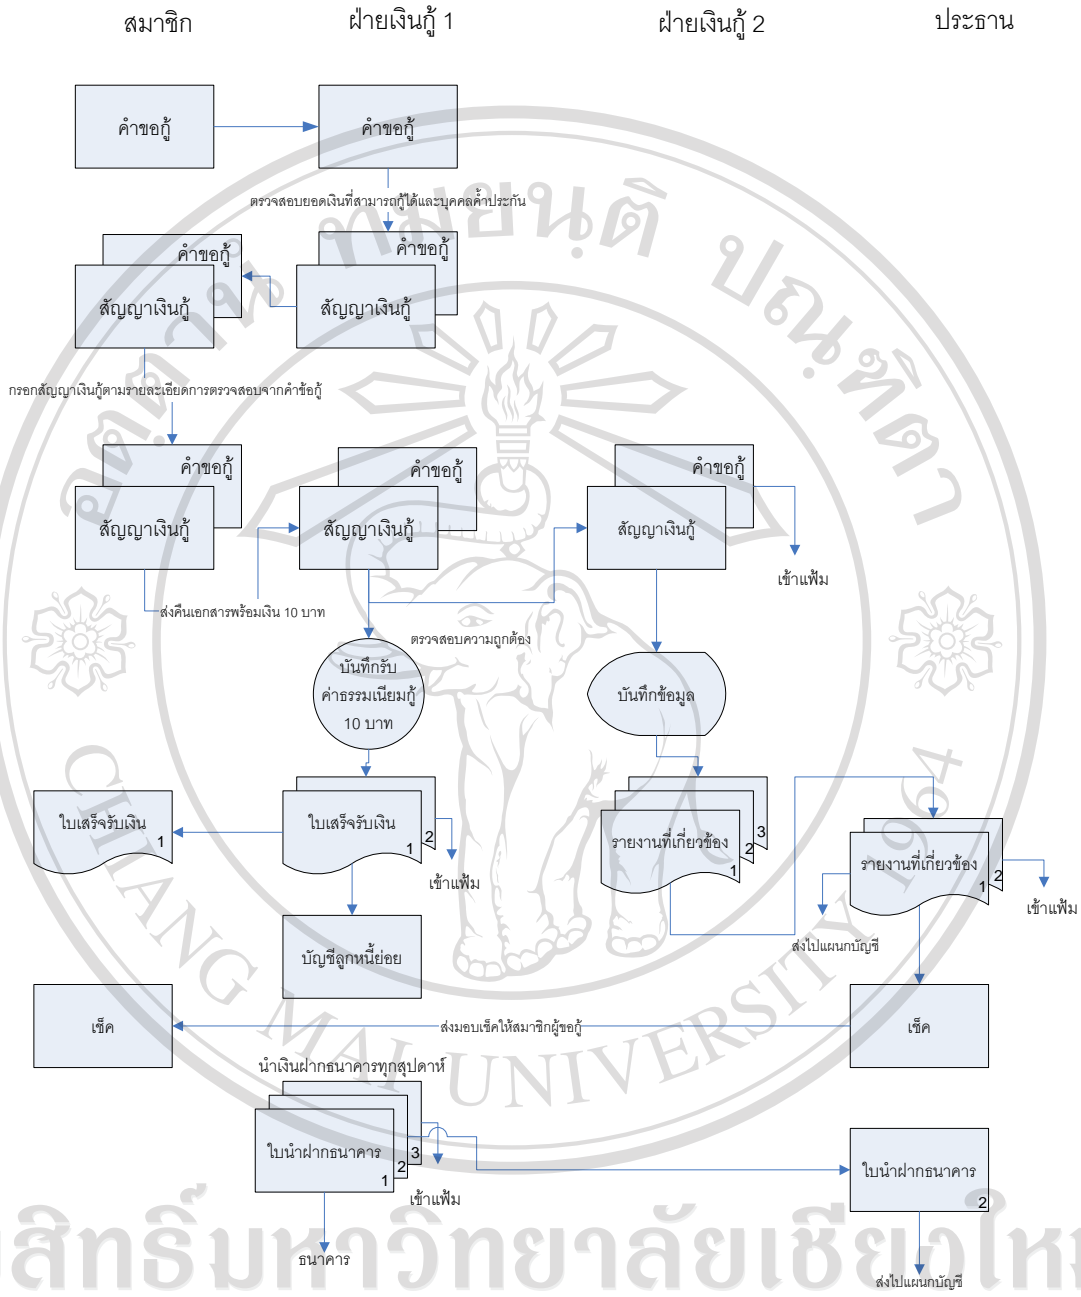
สมาชิก

ฝ่ายเงินกู้ 1

ฝ่ายเงินกู้ 2

ประธาน

คำขอกู้

คำขอกู้

ตรวจสอบยอดเงินที่สามารถกู้ได้และบุคคลค้ำประกัน

คำขอกู้

สัญญาเงินกู้

คำขอกู้

สัญญาเงินกู้

กรอกสัญญาเงินกู้ตามรายละเอียดการตรวจสอบจากคำข้อกู้

คำขอกู้

สัญญาเงินกู้

คำขอกู้

สัญญาเงินกู้

คำขอกู้

สัญญาเงินกู้

เข้าแฟ้ม

ส่งคืนเอกสารพร้อมเงิน 10 บาท

ตรวจสอบความถูกต้อง

บันทึกรับ ค่าธรรมเนียมกู้ 10 บาท

บันทึกข้อมูล

ใบเสร็จรับเงิน 1

ใบเสร็จรับเงิน 1 2

เข้าแฟ้ม

รายงานที่เกี่ยวข้อง 1 2 3

รายงานที่เกี่ยวข้อง 1 2

เข้าแฟ้ม

ส่งไปแผนกบัญชี

บัญชีลูกหนี้ย่อย

เช็ค

ส่งมอบเช็คให้สมาชิกผู้ขอกู้

เช็ค

นำเงินฝากธนาคารทุกสุปดาห์

ใบนำฝากธนาคาร 1 2 3

เข้าแฟ้ม

ใบนำฝากธนาคาร 2

ธนาคาร

ส่งไปแผนกบัญชี

CHIANG MAI UNIVERSITY

ลิขสิทธิ์มหาวิทยาลัยเชียงใหม่